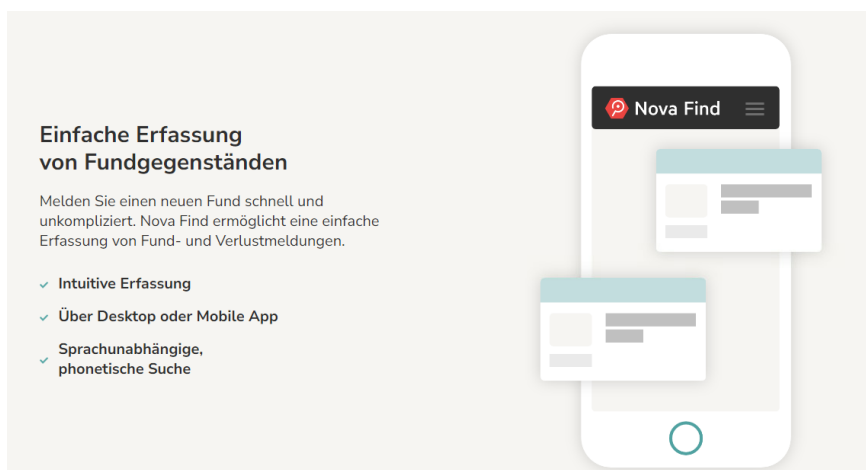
Einfache Erfassung von Fundgegenständen

Melden Sie einen neuen Fund schnell und unkompliziert. Nova Find ermöglicht eine einfache Erfassung von Fund- und Verlustmeldungen.

Intuitive Erfassung

Über Desktop oder Mobile App

Sprachunabhängige, phonetische Suche

Nova Find